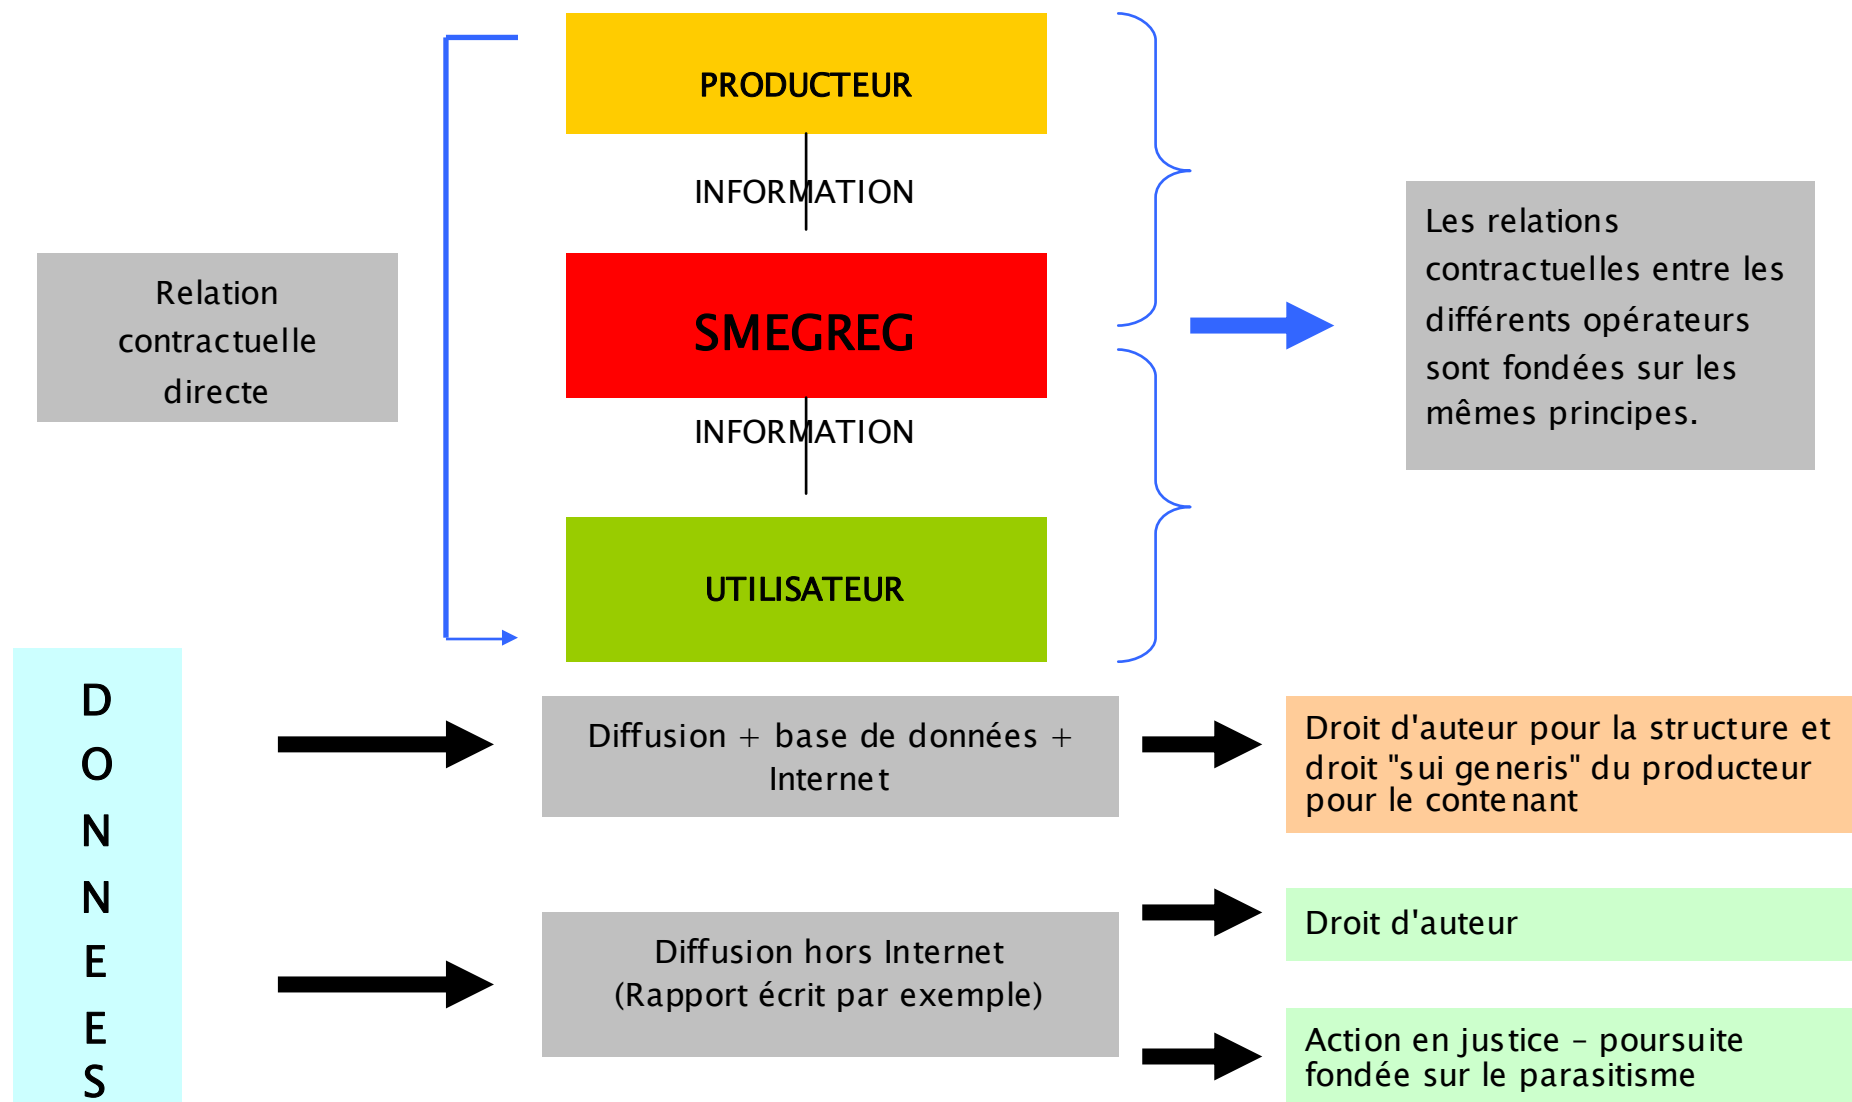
PRODUCTEUR

INFORMATION

Relation contractuelle directe

SMEGREG

Les relations contractuelles entre les différents opérateurs sont fondées sur les mêmes principes.

INFORMATION

UTILISATEUR

D
O
N
N
E
E
S

Diffusion + base de données + Internet

Droit d'auteur pour la structure et droit "sui generis" du producteur pour le contenant

Droit d'auteur

Diffusion hors Internet (Rapport écrit par exemple)

Action en justice – poursuite fondée sur le parasitisme